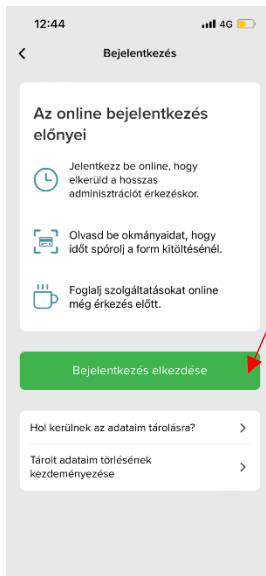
12:44
4G

Bejelentkezés

Az online bejelentkezés előnyei

Jelentkezz be online, hogy elkerüld a hosszas adminisztrációt érkezéskor.

Olvasd be okmányaidat, hogy időt spórolj a form kitöltésénél.

Foglalj szolgáltatásokat online még érkezés előtt.

Bejelentkezés elkezdése

Hol kerülnek az adataim tárolásra?

Tárolt adataim törlésének kezdeményezése